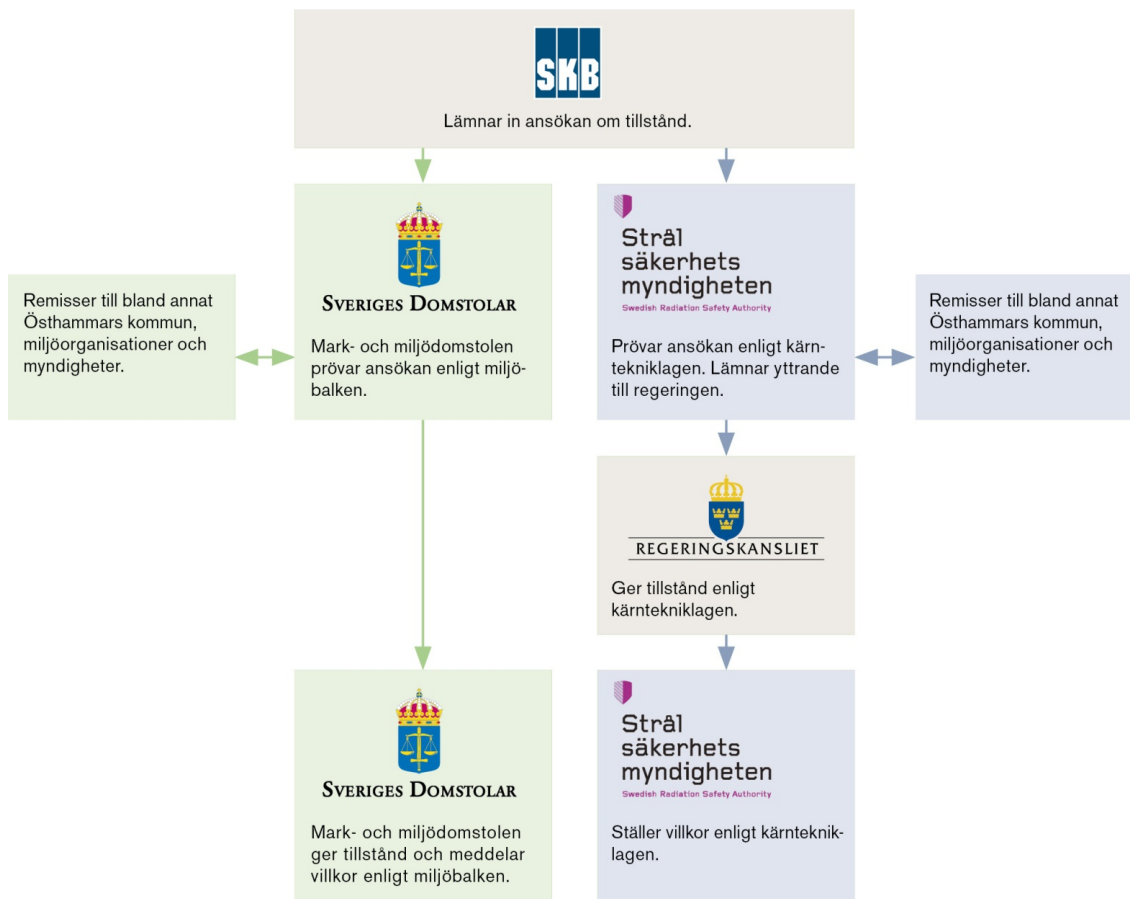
SKB

Lämnar in ansökan om tillstånd.

Remisser till bland annat Östhammars kommun, miljöorganisationer och myndigheter.

SVERIGES DOMSTOLAR

Mark- och miljödomstolen prövar ansökan enligt miljöbalken.

Strål säkerhets myndigheten
Swedish Radiation Safety Authority

Prövar ansökan enligt kärntekniklagen. Lämnar yttrande till regeringen.

Remisser till bland annat Östhammars kommun, miljöorganisationer och myndigheter.

REGERINGSKANSLIET

Ger tillstånd enligt kärntekniklagen.

SVERIGES DOMSTOLAR

Mark- och miljödomstolen ger tillstånd och meddelar villkor enligt miljöbalken.

Strål säkerhets myndigheten
Swedish Radiation Safety Authority

Ställer villkor enligt kärntekniklagen.